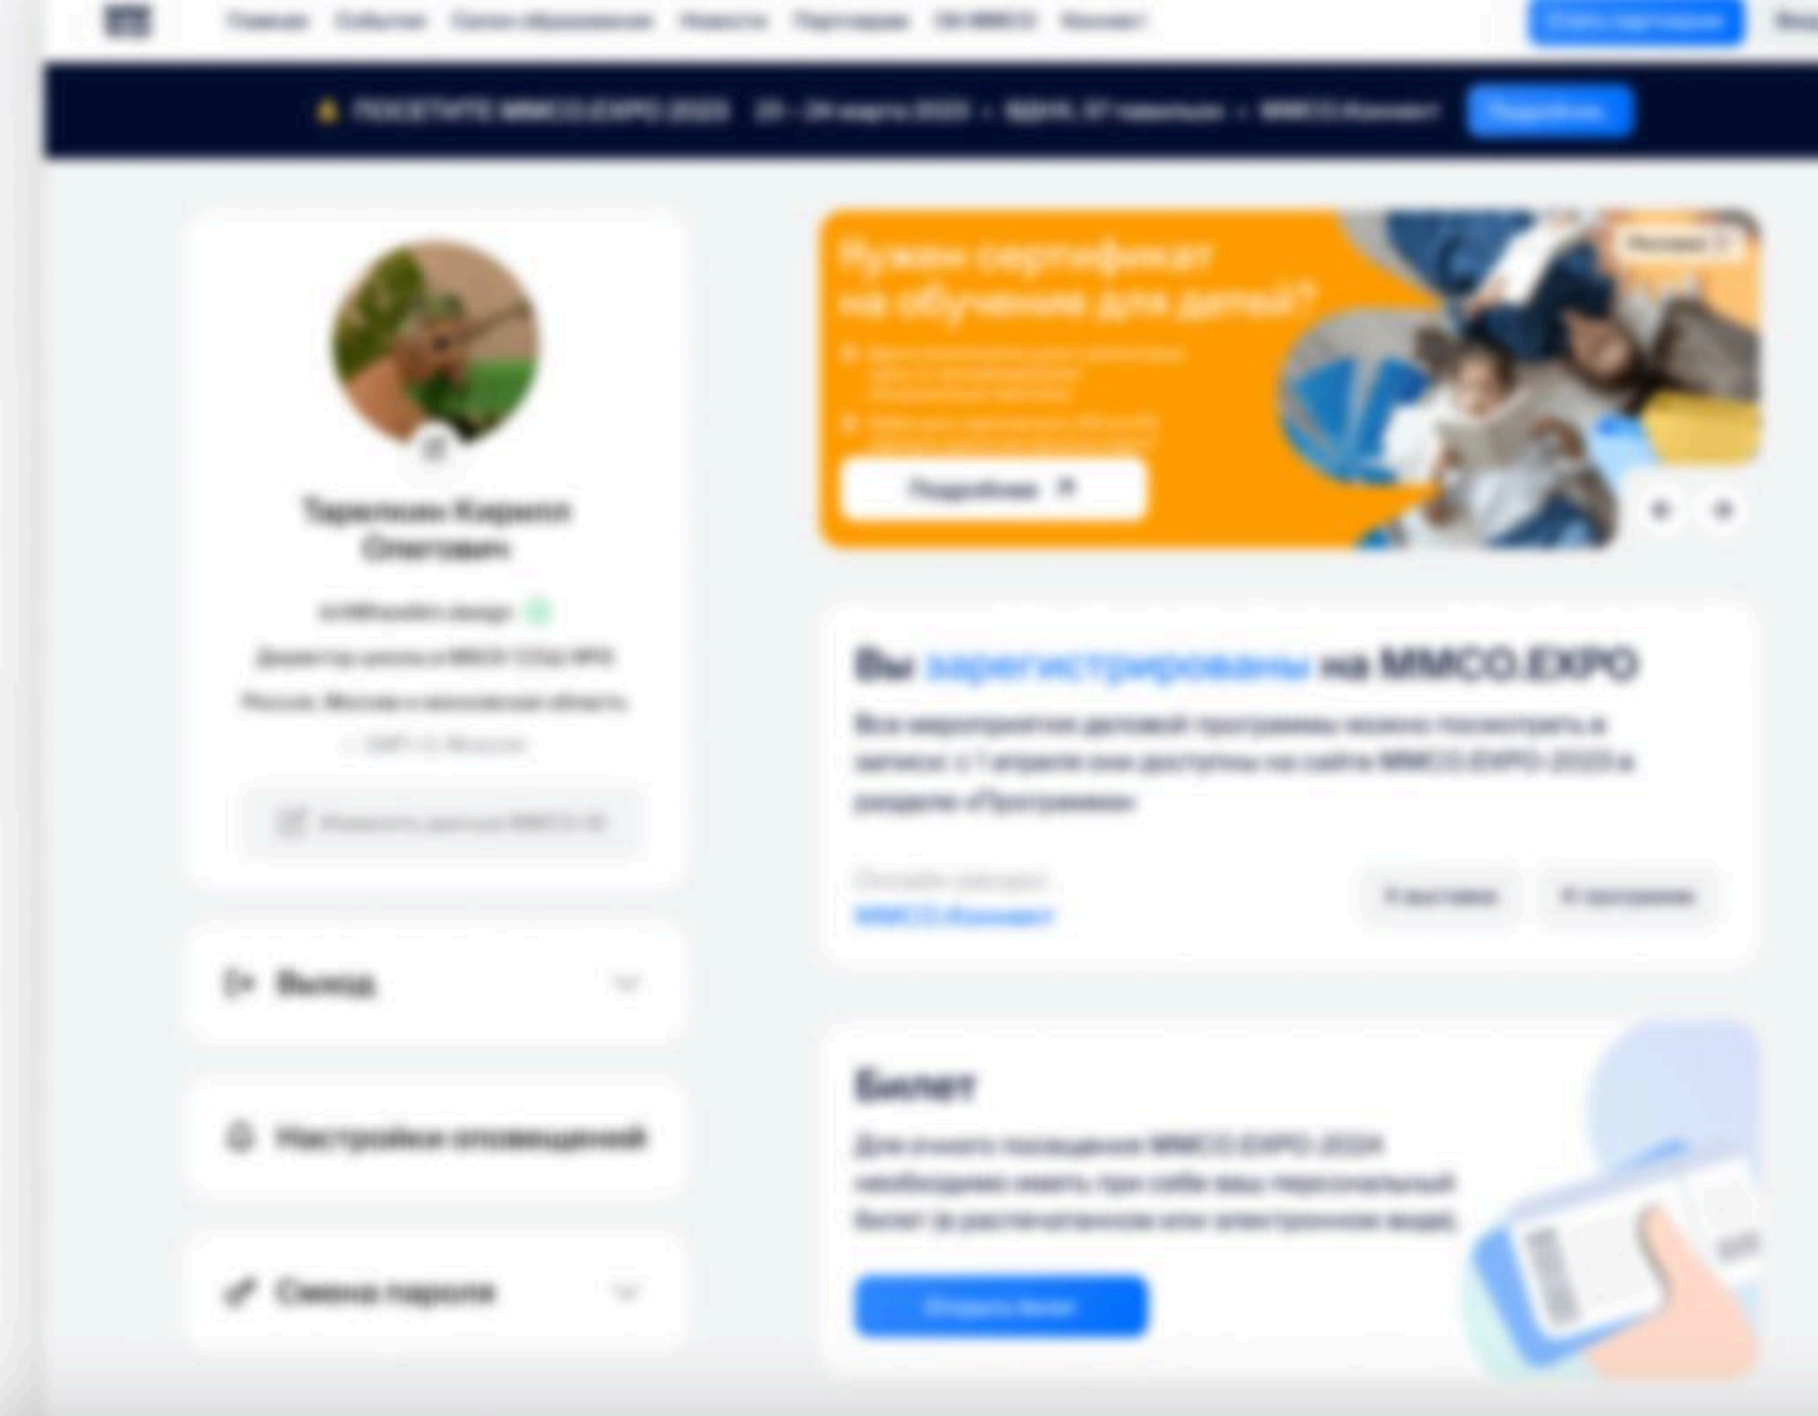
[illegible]

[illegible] ПОСЕТИТЕ ММСО.EXPO 2023 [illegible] Подробнее

Нужен сертификат на обучение для детей?

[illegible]

Подробнее

Тарасюкин Кирилл Олегович

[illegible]

Вы зарегистрированы на ММСО.EXPO

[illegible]

ММСО.Коннект

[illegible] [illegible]

Выход

Настройки оповещений

Смена пароля

Билет

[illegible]

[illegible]